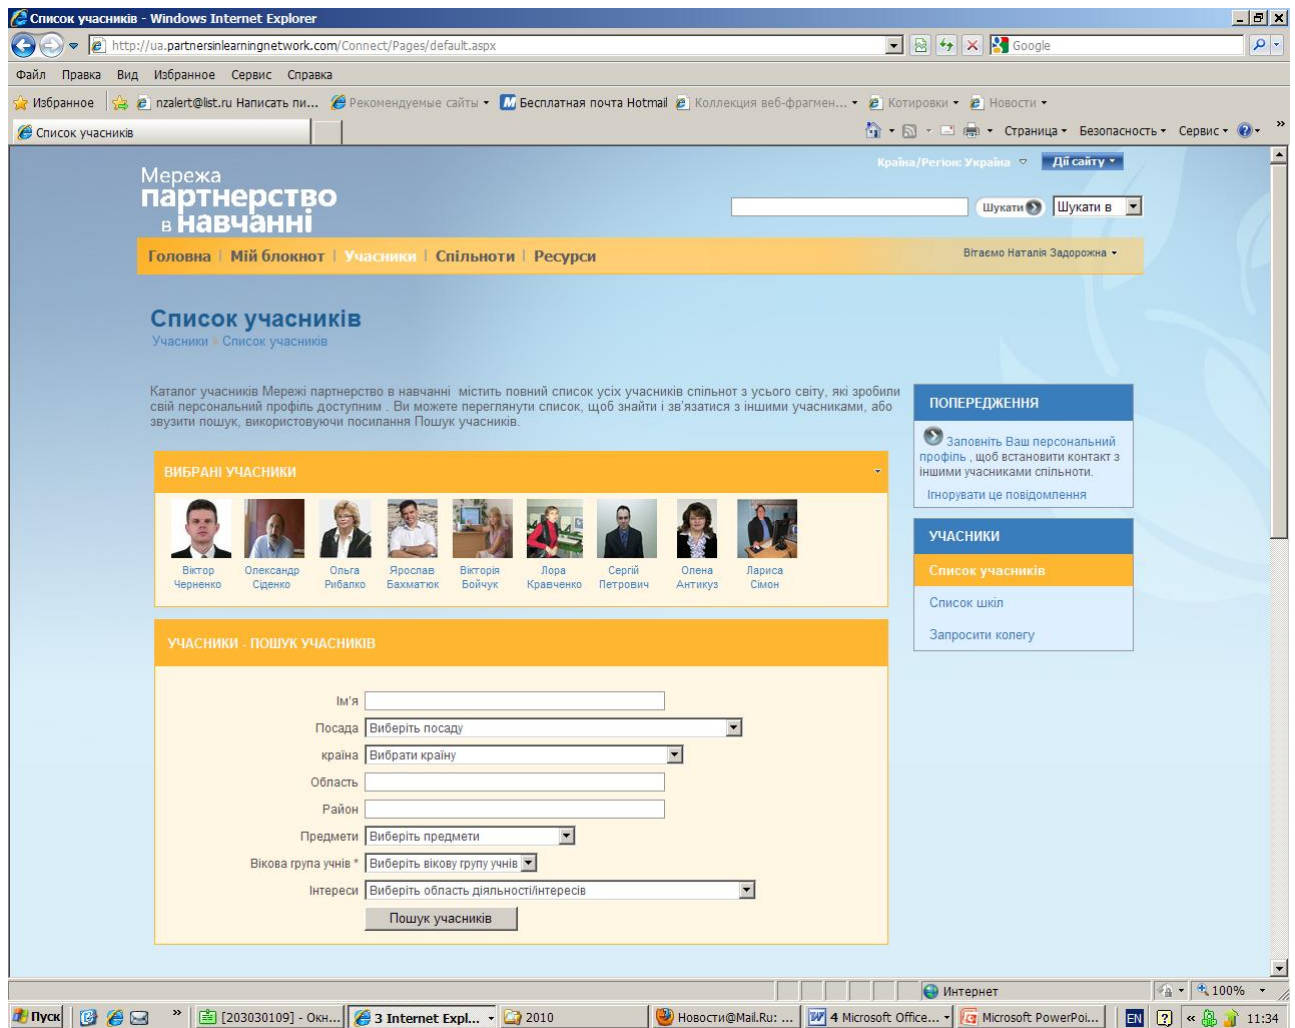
Список учасників - Windows Internet Explorer

http://ua.partnersinlearningnetwork.com/Connect/Pages/default.aspx

Google

Файл Правка Вид Избранное Сервис Справка

Избранное | nzalert@list.ru Написать пи... | Рекомендуемые сайты | Бесплатная почта Hotmail | Коллекция веб-фрагмен... | Котировки | Новости

Список учасників

Страница | Безопасность | Сервис

Країна/Регіон: Україна | Дії сайту

Мережа партнерство в навчанні

Шукати | Шукати в

Головна | Мій блокнот | Учасники | Спільноти | Ресурси

Вітаємо Наталія Задорожна

Список учасників

Учасники > Список учасників

Каталог учасників Мережі партнерство в навчанні містить повний список усіх учасників спільнот з усього світу, які зробили свій персональний профіль доступним . Ви можете переглянути список, щоб знайти і зв'язатися з іншими учасниками, або звузити пошук, використовуючи посилання Пошук учасників.

ВИБРАНІ УЧАСНИКИ

Віктор Черненко | Олександр Сіденко | Ольга Рибалко | Ярослав Бахматюк | Вікторія Бойчук | Лора Кравченко | Сергій Петрович | Олена Антикуз | Лариса Сімон

УЧАСНИКИ - ПОШУК УЧАСНИКІВ

Ім'я

Посада | Виберіть посаду

країна | Вибрати країну

Область

Район

Предмети | Виберіть предмети

Вікова група учнів * | Виберіть вікову групу учнів

Інтереси | Виберіть область діяльності/інтересів

Пошук учасників

ПОПЕРЕДЖЕННЯ

Заповніть Ваш персональний профіль , щоб встановити контакт з іншими учасниками спільноти.

Ігнорувати це повідомлення

УЧАСНИКИ

Список учасників

Список шкіл

Запросити колегу

Интернет | 100%

Пуск | [203030109] - Окн... | 3 Internet Expl... | 2010 | Новости@Mail.Ru: ... | 4 Microsoft Office... | Microsoft PowerPoi... | EN | 11:34